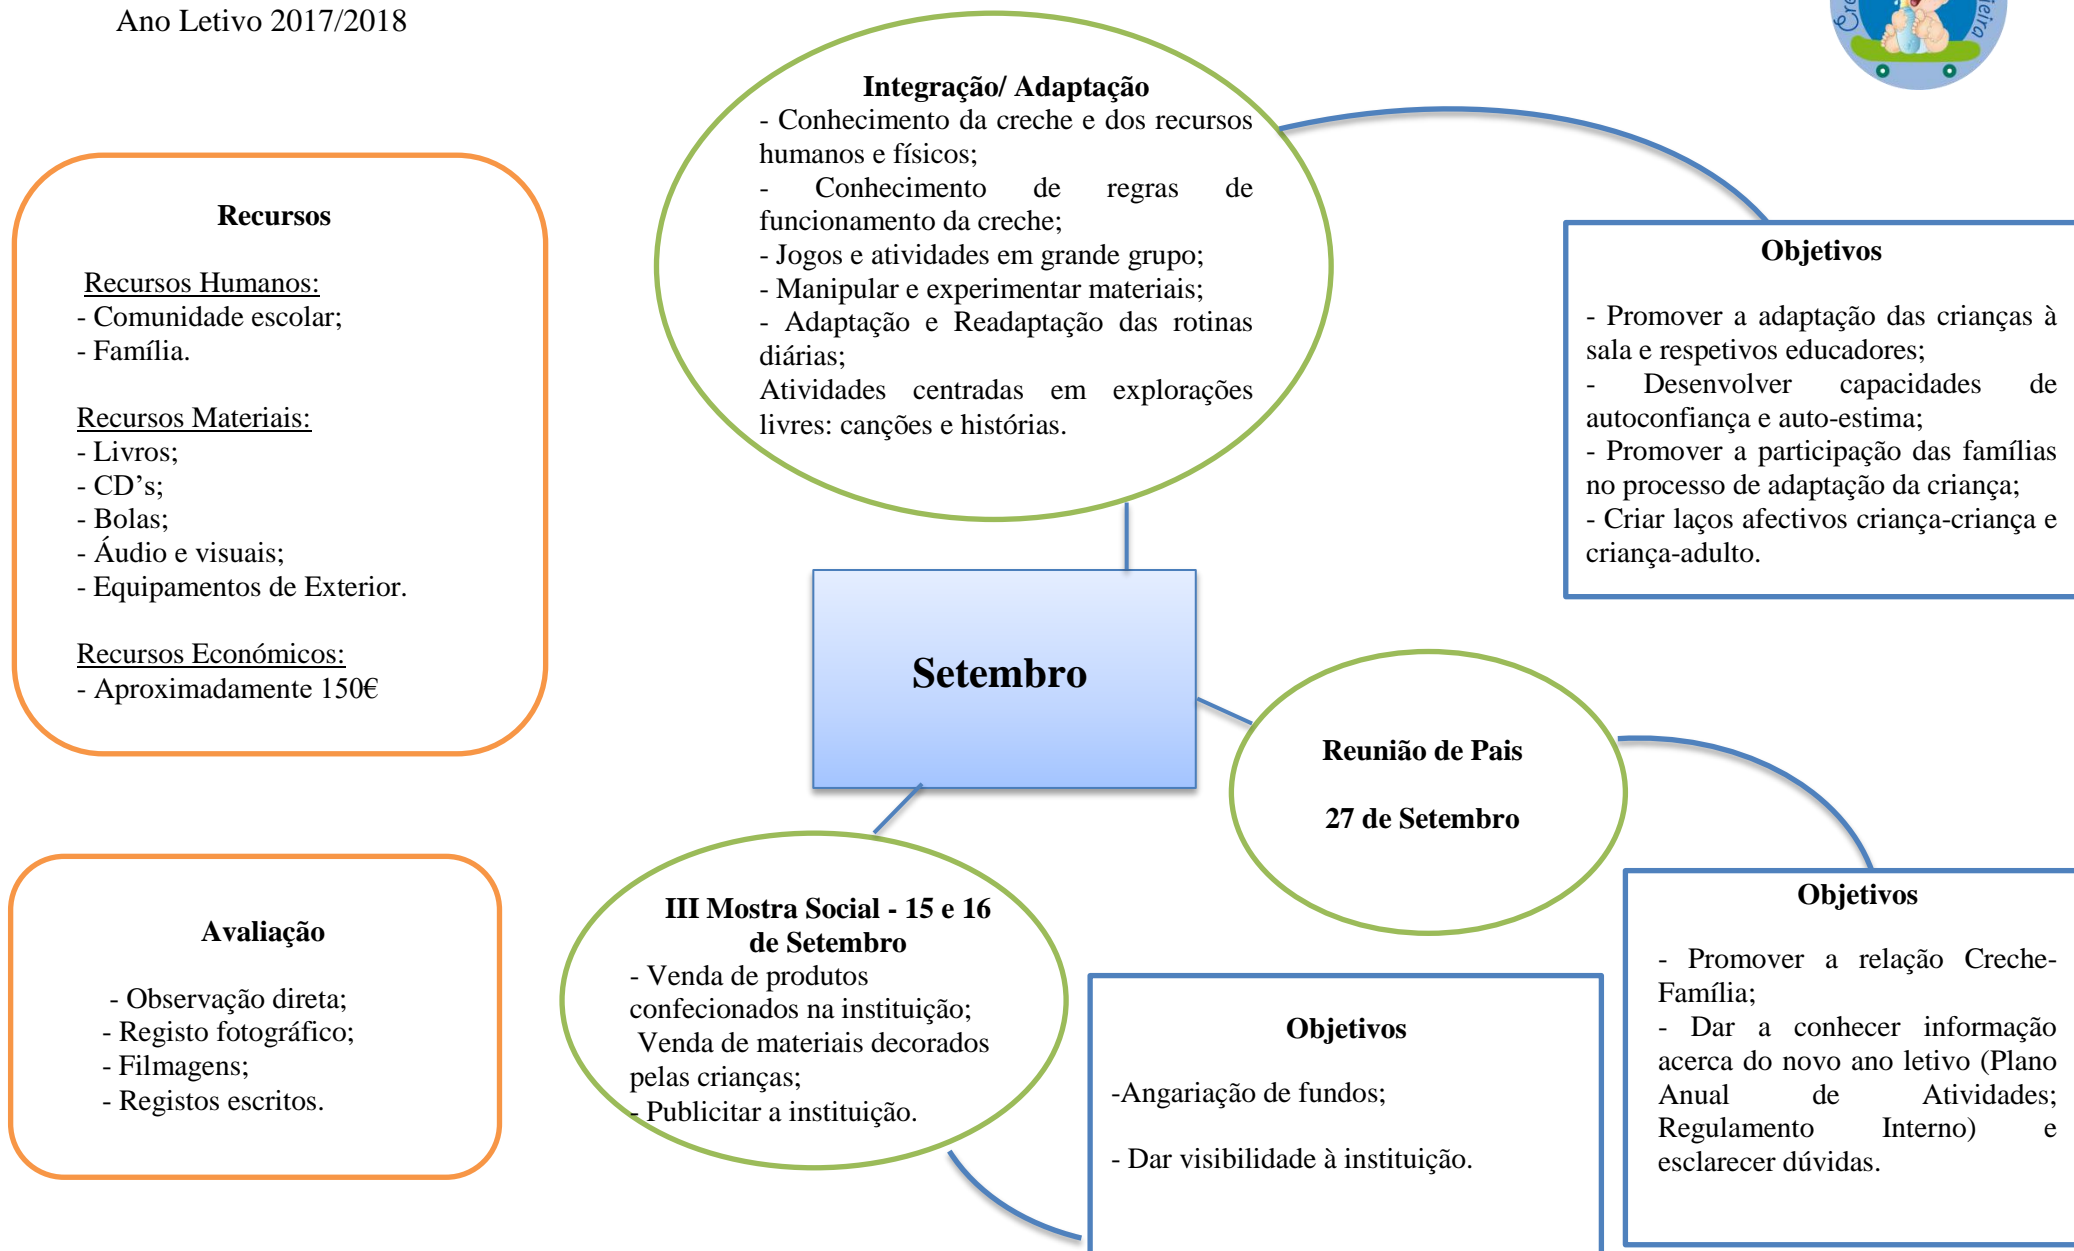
Ano Letivo 2017/2018

Recursos

Recursos Humanos:
- Comunidade escolar;
- Família.

Recursos Materiais:
- Livros;
- CD's;
- Bolas;
- Áudio e visuais;
- Equipamentos de Exterior.

Recursos Económicos:
- Aproximadamente 150€

Integração/ Adaptação
- Conhecimento da creche e dos recursos humanos e físicos;
- Conhecimento de regras de funcionamento da creche;
- Jogos e atividades em grande grupo;
- Manipular e experimentar materiais;
- Adaptação e Readaptação das rotinas diárias;
Atividades centradas em explorações livres: canções e histórias.

Objetivos

- Promover a adaptação das crianças à sala e respetivos educadores;
- Desenvolver capacidades de autoconfiança e auto-estima;
- Promover a participação das famílias no processo de adaptação da criança;
- Criar laços afectivos criança-criança e criança-adulto.

Setembro

Reunião de Pais

27 de Setembro

Avaliação

- Observação direta;
- Registo fotográfico;
- Filmagens;
- Registos escritos.

III Mostra Social - 15 e 16 de Setembro
- Venda de produtos confecionados na instituição;
Venda de materiais decorados pelas crianças;
- Publicitar a instituição.

Objetivos

-Angariação de fundos;

- Dar visibilidade à instituição.

Objetivos

- Promover a relação Creche-Família;
- Dar a conhecer informação acerca do novo ano letivo (Plano Anual de Atividades; Regulamento Interno) e esclarecer dúvidas.